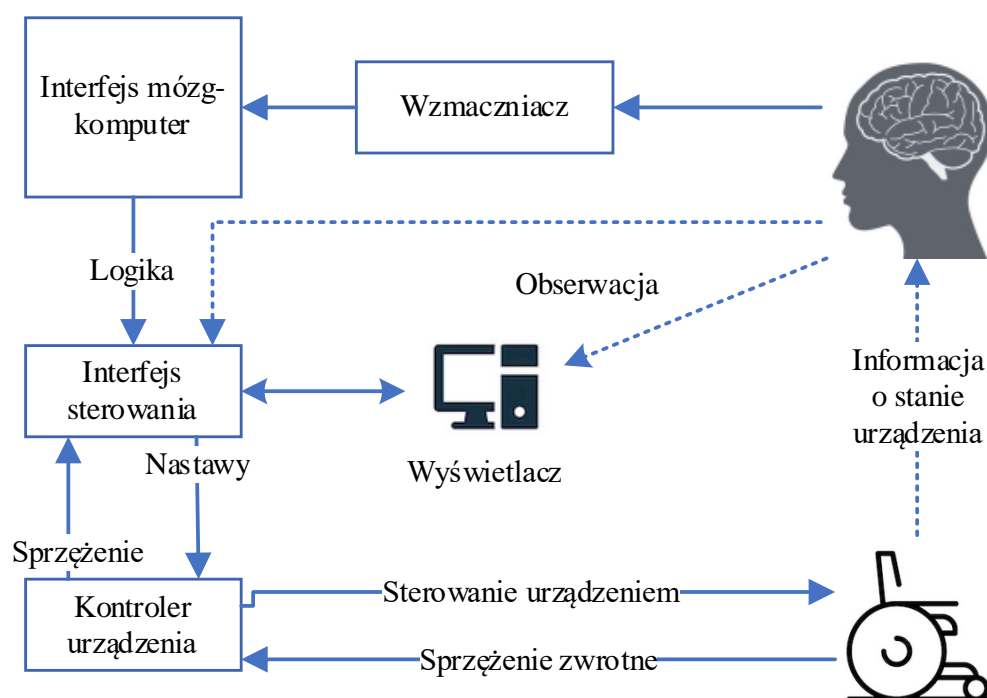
Interfejs mózg-komputer

Wzmaczniacz

Logika

Obserwacja

Interfejs sterowania

Wyświetlacz

Informacja o stanie urządzenia

Nastawy

Sprzężenie

Kontroler urządzenia

Sterowanie urządzeniem

Sprzężenie zwrotne